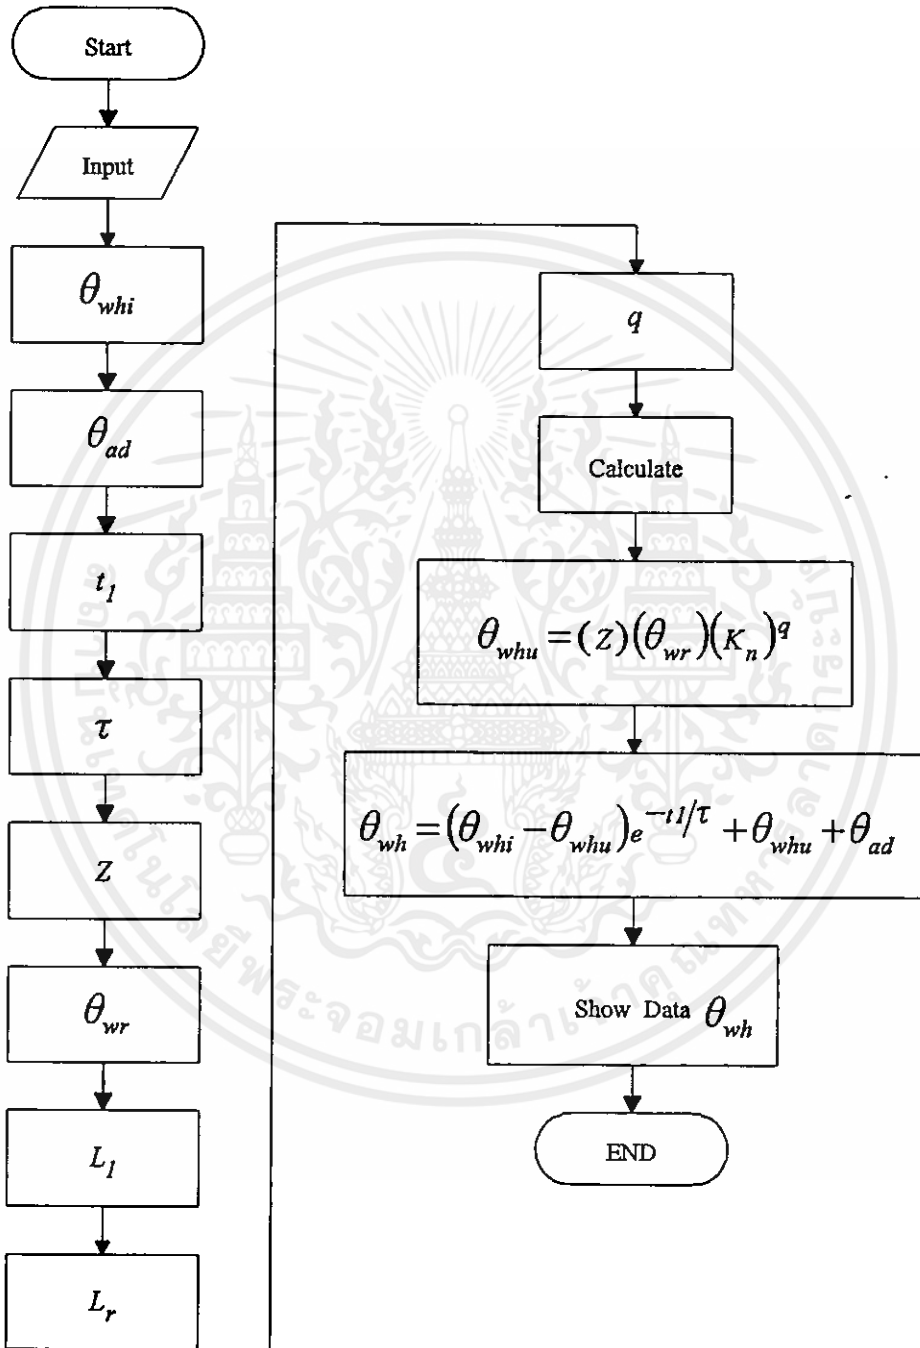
Start

Input

$\theta_{whi}$

$\theta_{ad}$

$t_1$

$\tau$

$Z$

$\theta_{wr}$

$L_1$

$L_r$

$q$

Calculate

$\theta_{whu} = (Z)(\theta_{wr})(K_n)^q$

$\theta_{wh} = (\theta_{whi} - \theta_{whu})e^{-t1/\tau} + \theta_{whu} + \theta_{ad}$

Show Data $\theta_{wh}$

END